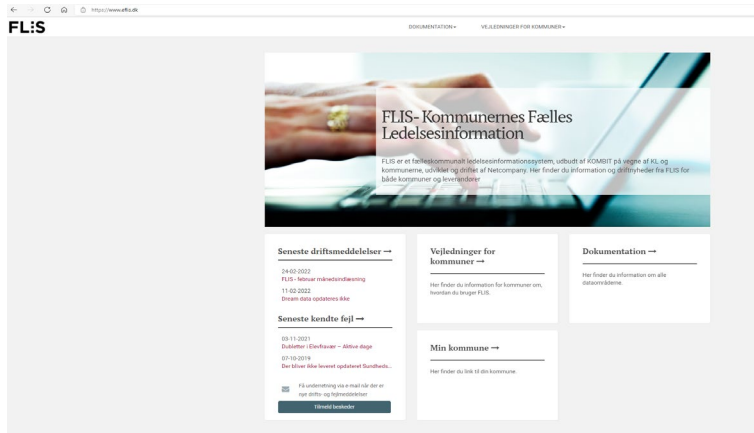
https://www.eflis.dk

FL:S

DOKUMENTATION ▾ VEJLEDNINGER FOR KOMMUNER ▾

FLIS- Kommunernes Fælles Ledelsesinformation

FLIS er et fælleskommunalt ledelsesinformationssystem, udbudt af KOMBIT på vegne af KL og kommunerne, udviklet og driftet af Netcompany. Her finder du information og driftnyheder fra FLIS for både kommuner og leverandører

Seneste driftsmeddelelser →

24-02-2022
FLIS - februar månedsindlæsning

11-02-2022
Dream data opdateres ikke

Seneste kendte fejl →

03-11-2021
Dubletter i Elevfravær – Aktive dage

07-10-2019
Der bliver ikke leveret opdateret Sundheds...

Få underretning via e-mail når der er nye drifts- og fejlmeddelelser

Tilmeld beskeder

Vejledninger for kommuner →

Her finder du information for kommuner om, hvordan du bruger FLIS.

Min kommune →

Her finder du link til din kommune.

Dokumentation →

Her finder du information om alle dataområderne.